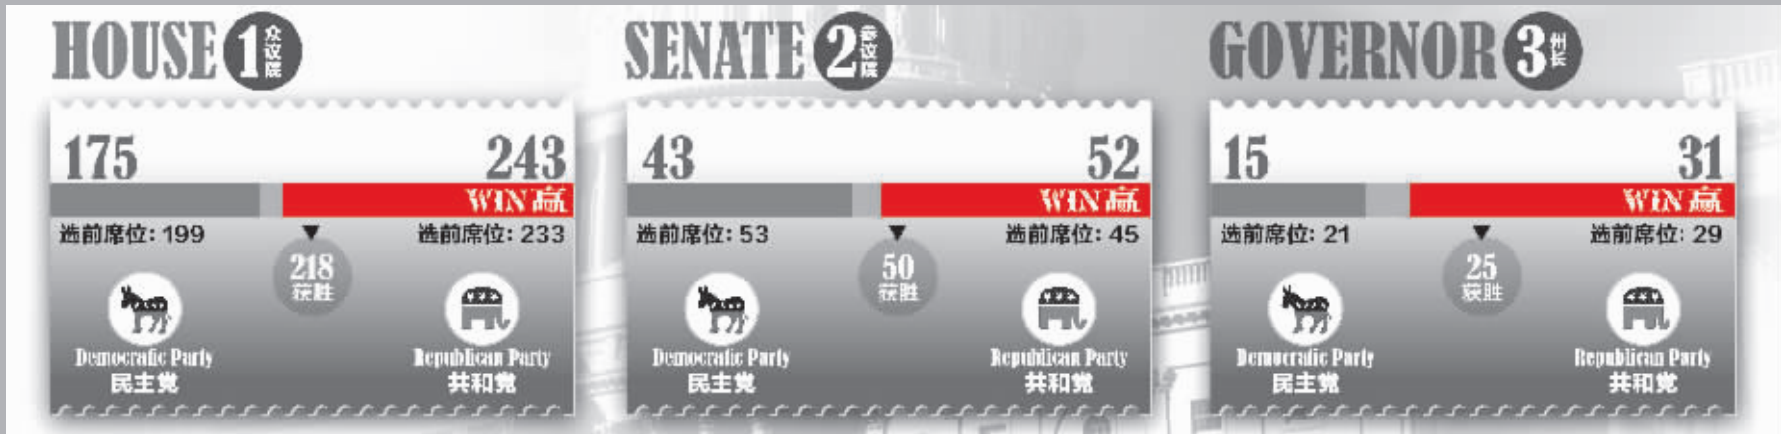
HOUSE 1 众议院

175

243

WIN 赢

选前席位: 199

218 获胜

选前席位: 233

Democratic Party 民主党

Republican Party 共和党

SENATE 2 参议院

43

52

WIN 赢

选前席位: 53

50 获胜

选前席位: 45

Democratic Party 民主党

Republican Party 共和党

GOVERNOR 3 州长

15

31

WIN 赢

选前席位: 21

25 获胜

选前席位: 29

Democratic Party 民主党

Republican Party 共和党